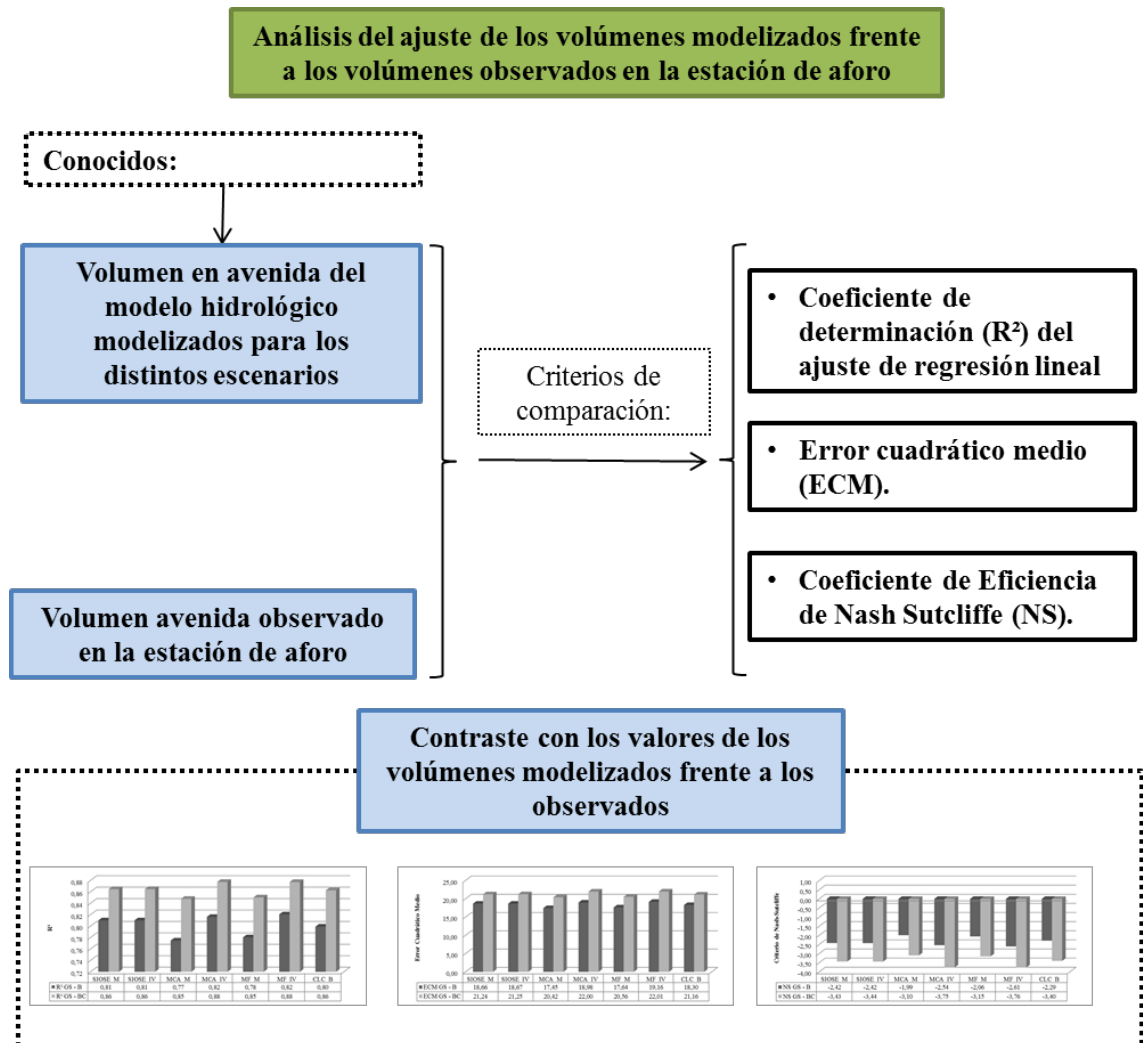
Análisis del ajuste de los volúmenes modelizados frente a los volúmenes observados en la estación de aforo

Conocidos:

Volumen en avenida del modelo hidrológico modelizados para los distintos escenarios

Volumen avenida observado en la estación de aforo

Criterios de comparación:

• Coeficiente de determinación (R²) del ajuste de regresión lineal

• Error cuadrático medio (ECM).

• Coeficiente de Eficiencia de Nash Sutcliffe (NS).

Contraste con los valores de los volúmenes modelizados frente a los observados

0,88
0,86
0,84
0,82
0,80
0,78
0,76
0,74
0,72
R²

| | SIOSE M | SIOSE IV | MCA M | MCA IV | MF M | MF IV | CLC B |
|---|---|---|---|---|---|---|---|
| R² GS - B | 0,81 | 0,81 | 0,77 | 0,82 | 0,78 | 0,82 | 0,80 |
| R² GS - BC | 0,86 | 0,86 | 0,85 | 0,88 | 0,85 | 0,88 | 0,86 |

25,00
20,00
15,00
10,00
5,00
0,00
Error Cuadrático Medio

| | SIOSE M | SIOSE IV | MCA M | MCA IV | MF M | MF IV | CLC B |
|---|---|---|---|---|---|---|---|
| ECM GS - B | 18,66 | 18,67 | 17,45 | 18,98 | 17,69 | 19,16 | 18,30 |
| ECM GS - BC | 21,24 | 21,25 | 20,42 | 22,00 | 20,50 | 22,01 | 21,16 |

1,00
0,50
0,00
-0,50
-1,00
-1,50
-2,00
-2,50
-3,00
-3,50
-4,00
Criterio de Nash-Sutcliffe

| | SIOSE M | SIOSE IV | MCA M | MCA IV | MF M | MF IV | CLC B |
|---|---|---|---|---|---|---|---|
| NS GS - B | -2,42 | -2,42 | -1,99 | -2,54 | -2,06 | -2,61 | -2,29 |
| NS GS - BC | -3,43 | -3,44 | -3,10 | -3,75 | -3,15 | -3,76 | -3,40 |